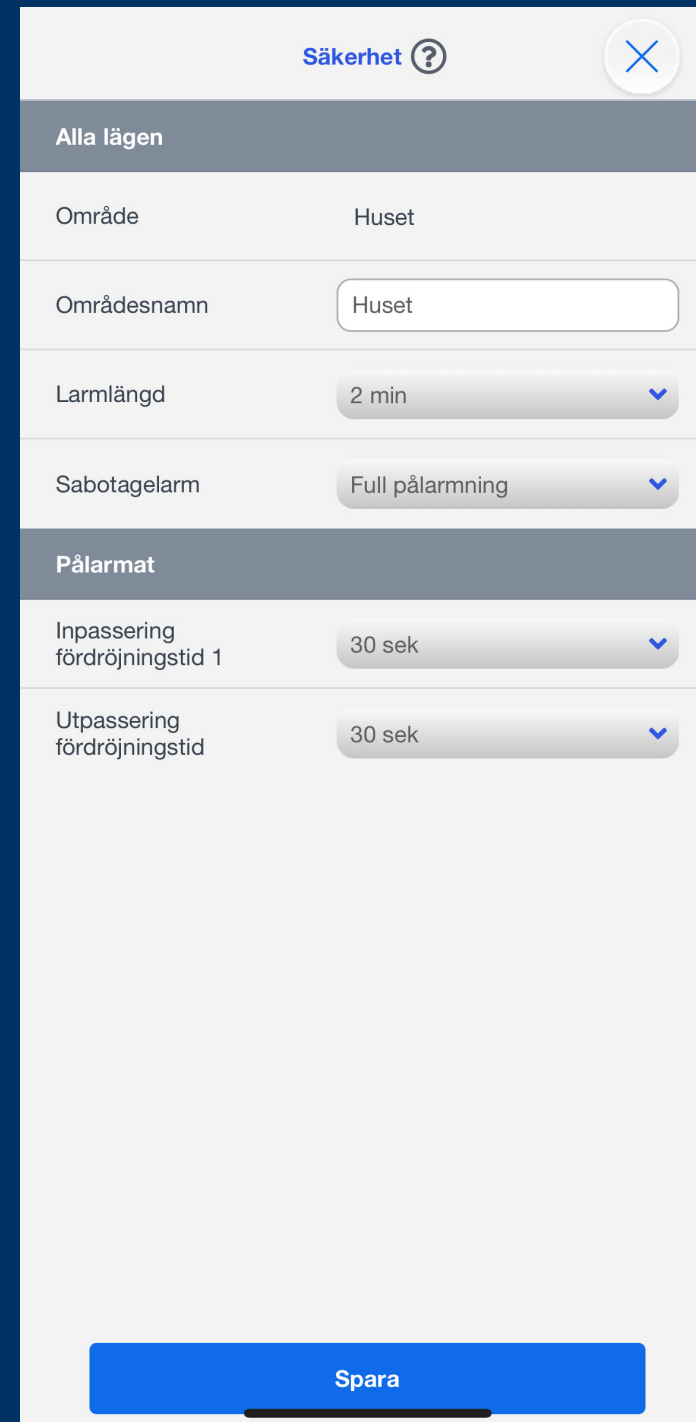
Säkerhet ?

Alla lägen

| | |
|---|---|
| Område | Huset |
| Områdesnamn | Huset |
| Larmlängd | 2 min |
| Sabotagelarm | Full pålarmning |

Pålarmat

| | |
|---|---|
| Inpassering fördröjningstid 1 | 30 sek |
| Utpassering fördröjningstid | 30 sek |

Spara